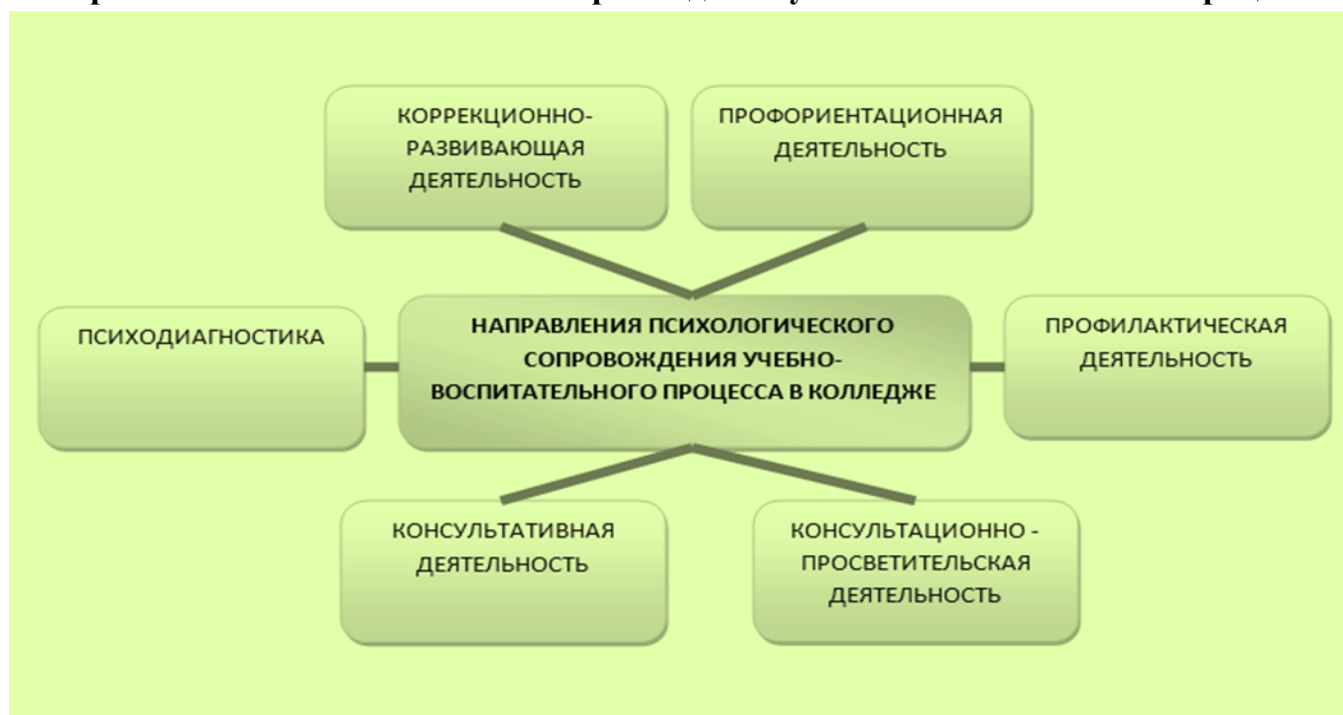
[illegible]

КОРРЕКЦИОННО-РАЗВИВАЮЩАЯ ДЕЯТЕЛЬНОСТЬ

ПРОФОРИЕНТАЦИОННАЯ ДЕЯТЕЛЬНОСТЬ

ПСИХОДИАГНОСТИКА

НАПРАВЛЕНИЯ ПСИХОЛОГИЧЕСКОГО СОПРОВОЖДЕНИЯ УЧЕБНО-ВОСПИТАТЕЛЬНОГО ПРОЦЕССА В КОЛЛЕДЖЕ

ПРОФИЛАКТИЧЕСКАЯ ДЕЯТЕЛЬНОСТЬ

КОНСУЛЬТАТИВНАЯ ДЕЯТЕЛЬНОСТЬ

КОНСУЛЬТАЦИОННО - ПРОСВЕТИТЕЛЬСКАЯ ДЕЯТЕЛЬНОСТЬ